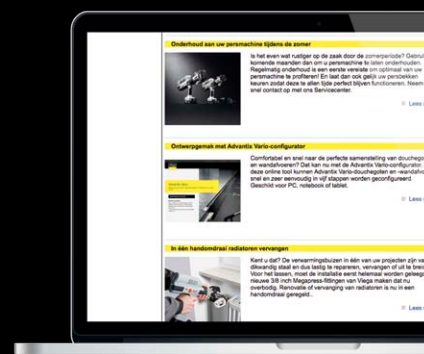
Onderhoud aan uw persmachine tijdens de zomer

Is het even wat rustiger op de zaak door de zomerperiode? Gebruik komende maanden dan om u persmachine te laten onderhouden. Regelmatig onderhoud is een eerste vereiste om optimaal van uw persmachine te profiteren! En laat dan ook gelijk uw persbekken keuren zodat deze te allen tijde perfect blijven functioneren. Neem snel contact op met ons Servicecenter.

Lees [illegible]

Ontwerpgemak met Advantix Vario-configurator

Comfortabel en snel naar de perfecte samenstelling van douchegoot en wandafvoeren? Dat kan nu met de Advantix Vario-configurator. Met deze online tool kunnen Advantix Vario-douchegoten en -wandafvoeren snel en zeer eenvoudig in vijf stappen worden geconfigureerd. Geschikt voor PC, notebook of tablet.

Lees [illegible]

In één handomdraai radiatoren vervangen

Kent u dat? De verwarmingsbuizen in één van uw projecten zijn van dikwandig staal en dus lastig te repareren, vervangen of uit te breiden. Voor het lassen, moet de installatie eerst helemaal worden geleegd. De nieuwe 3/8 inch Megapress-fittingen van Viega maken dat nu overbodig. Renovatie of vervanging van radiatoren is nu in een handomdraai geregeld..

Lees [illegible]